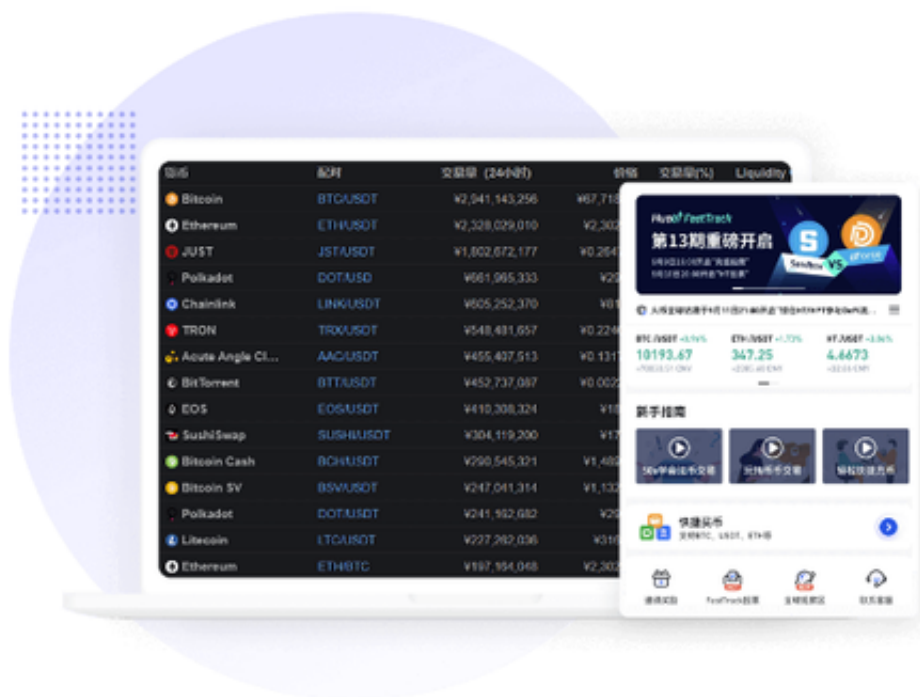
| 币币 | 配对 | 交易量（24小时） | 价格 | 交易量(%) | Liquidity |
|---|---|---|---|---|---|
| Bitcoin | BTC/USDT | ¥2,941,143,256 | ¥67,718 | | |
| Ethereum | ETH/USDT | ¥2,328,029,010 | ¥2,302 | | |
| JUST | JST/USDT | ¥1,802,672,177 | ¥0.2647 | | |
| Polkadot | DOT/USD | ¥661,965,333 | ¥20 | | |
| Chainlink | LINK/USDT | ¥605,252,370 | ¥81 | | |
| TRON | TRX/USDT | ¥548,481,657 | ¥0.2246 | | |
| Acute Angle Cl... | AAC/USDT | ¥455,407,513 | ¥0.1317 | | |
| BitTorrent | BTT/USDT | ¥452,737,087 | ¥0.0022 | | |
| EOS | EOS/USDT | ¥410,308,324 | ¥18 | | |
| SushiSwap | SUSHI/USDT | ¥304,119,200 | ¥17 | | |
| Bitcoin Cash | BCH/USDT | ¥290,545,321 | ¥1,480 | | |
| Bitcoin SV | BSV/USDT | ¥247,041,314 | ¥1,132 | | |
| Polkadot | DOT/USDT | ¥241,162,682 | ¥20 | | |
| Litecoin | LTC/USDT | ¥227,282,036 | ¥316 | | |
| Ethereum | ETH/BTC | ¥197,164,048 | ¥2,302 | | |

Huobi FastTrack
第13期重磅开启
SensorVS dForce

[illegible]

BTC/USDT +3.16%
10193.67
≈70033.51 CNY

ETH/USDT +1.73%
347.25
≈2385.48 CNY

HT/USDT +3.86%
4.6673
≈32.06 CNY

新手指南
5分钟学会法币交易
币币交易
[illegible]

快捷买币
支持BTC、USDT、ETH等

邀请奖励
FastTrack
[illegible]
联系客服